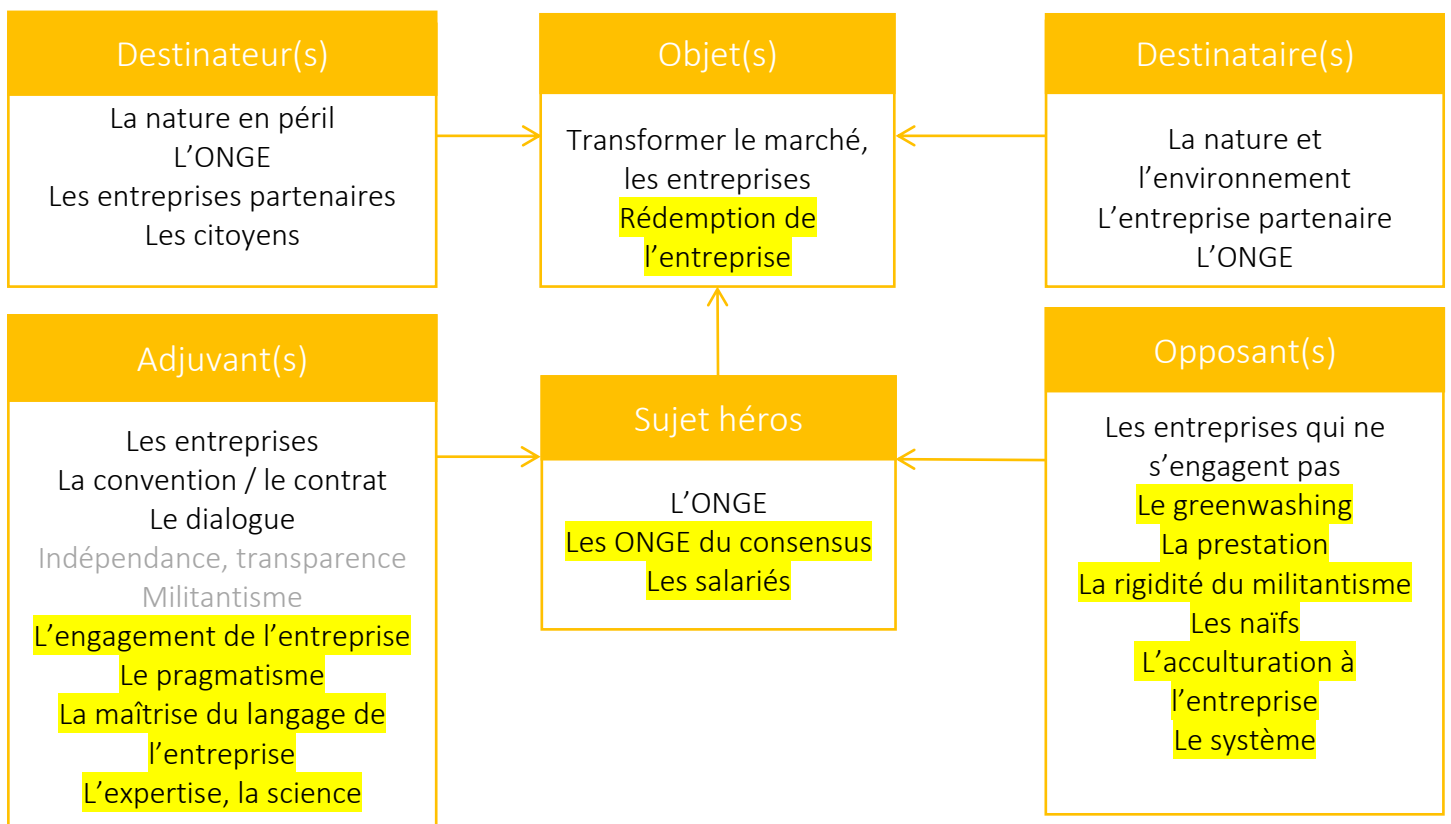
Destinateur(s)

La nature en péril
L’ONGE
Les entreprises partenaires
Les citoyens

Objet(s)

Transformer le marché, les entreprises
Rédemption de l’entreprise

Destinataire(s)

La nature et l’environnement
L’entreprise partenaire
L’ONGE

Adjuvant(s)

Les entreprises
La convention / le contrat
Le dialogue
Indépendance, transparence
Militantisme
L’engagement de l’entreprise
Le pragmatisme
La maîtrise du langage de l’entreprise
L’expertise, la science

Sujet héros

L’ONGE
Les ONGE du consensus
Les salariés

Opposant(s)

Les entreprises qui ne s’engagent pas
Le greenwashing
La prestation
La rigidité du militantisme
Les naïfs
L’acculturation à l’entreprise
Le système